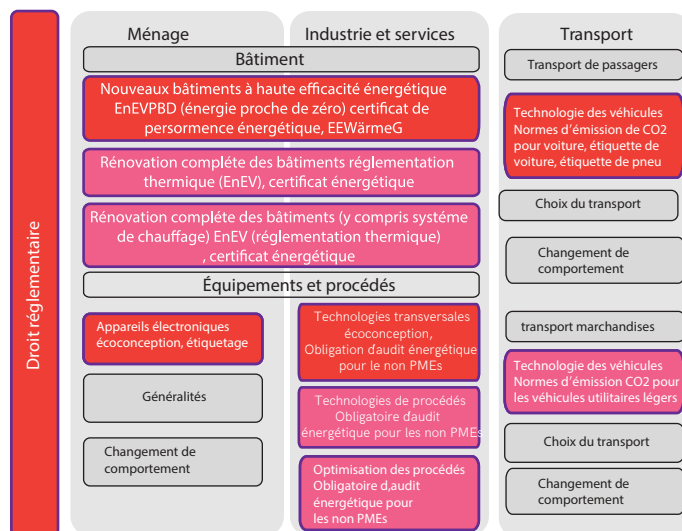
Droit réglementaire

Ménage

Industrie et services

Transport

Bâtiment

Nouveaux bâtiments à haute efficacité énergétique EnEVPBD (énergie proche de zéro) certificat de persormence énergétique, EEWärmeG

Rénovation complète des bâtiments réglementation thermique (EnEV), certificat énergétique

Rénovation complète des bâtiments (y compris systéme de chauffage) EnEV (réglementation thermique) , certificat énergétique

Équipements et procédés

Appareils électroniques écoconception, étiquetage

Généralités

Changement de comportement

Technologies transversales écoconception, Obligation d'audit énergétique pour le non PMEs

Technologies de procédés Obligatoire d'audit énergétique pour les non PMEs

Optimisation des procédés Obligatoire d,audit énergétique pour les non PMEs

Transport de passagers

Technologie des véhicules Normes d'émission de CO2 pour voiture, étiquette de voiture, étiquette de pneu

Choix du transport

Changement de comportement

transport marchandises

Technologie des véhicules Normes d'émission CO2 pour les véhicules utilitaires légers

Choix du transport

Changement de comportement